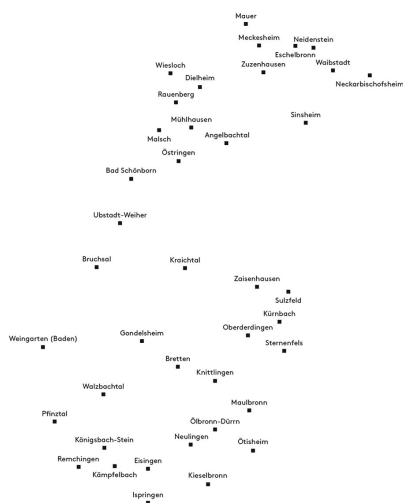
Mauer

Meckesheim
Neidenstein
Eschelbronn
Zuzenhausen
Waibstadt
Neckarbischofsheim

Wiesloch
Dielheim

Rauenberg

Mühlhausen
Malsch
Angelbachtal
Sinsheim

Östringen

Bad Schönborn

Ubstadt-Weiher

Bruchsal
Kraichtal

Zaisenhausen
Sulzfeld
Kürnbach
Oberderdingen
Sternenfels

Weingarten (Baden)
Gondelsheim

Bretten
Knittlingen

Walzbachtal

Maulbronn
Pfinztal
Ölbronn-Dürrn
Königsbach-Stein
Neulingen
Ötisheim
Remchingen
Eisingen
Kämpfelbach
Kieselbronn

Ispringen